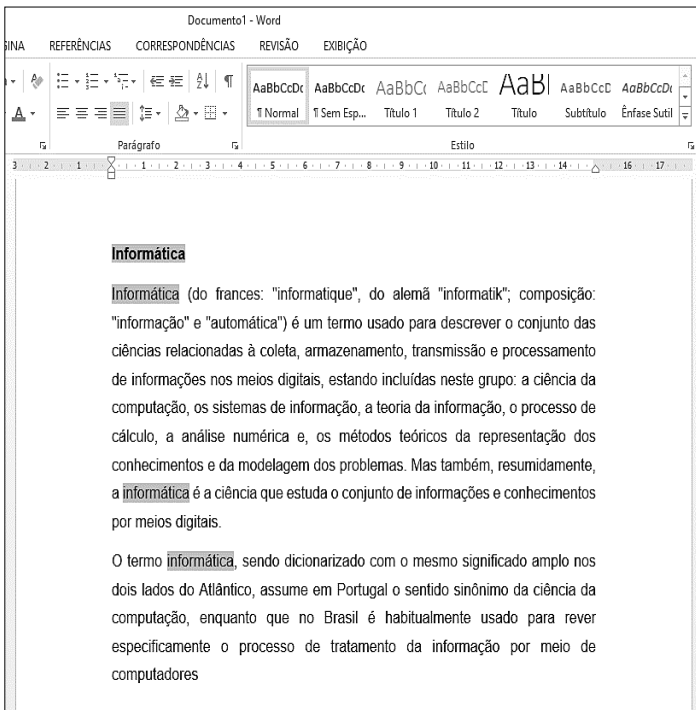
Documento1 - Word

SINA REFERÊNCIAS CORRESPONDÊNCIAS REVISÃO EXIBIÇÃO

AaBbCcDc ¶ Normal | AaBbCcDc ¶ Sem Esp... | AaBbC Título 1 | AaBbCcD Título 2 | AaBl Título | AaBbCcD Subtítulo | AaBbCcD Ênfase Sutil

Parágrafo | Estilo

3 · 2 · 1 · 1 · 2 · 3 · 4 · 5 · 6 · 7 · 8 · 9 · 10 · 11 · 12 · 13 · 14 · 16 · 17

Informática

Informática (do frances: "informatique", do alemã "informatik"; composição: "informação" e "automática") é um termo usado para descrever o conjunto das ciências relacionadas à coleta, armazenamento, transmissão e processamento de informações nos meios digitais, estando incluídas neste grupo: a ciência da computação, os sistemas de informação, a teoria da informação, o processo de cálculo, a análise numérica e, os métodos teóricos da representação dos conhecimentos e da modelagem dos problemas. Mas também, resumidamente, a informática é a ciência que estuda o conjunto de informações e conhecimentos por meios digitais.

O termo informática, sendo dicionarizado com o mesmo significado amplo nos dois lados do Atlântico, assume em Portugal o sentido sinônimo da ciência da computação, enquanto que no Brasil é habitualmente usado para rever especificamente o processo de tratamento da informação por meio de computadores